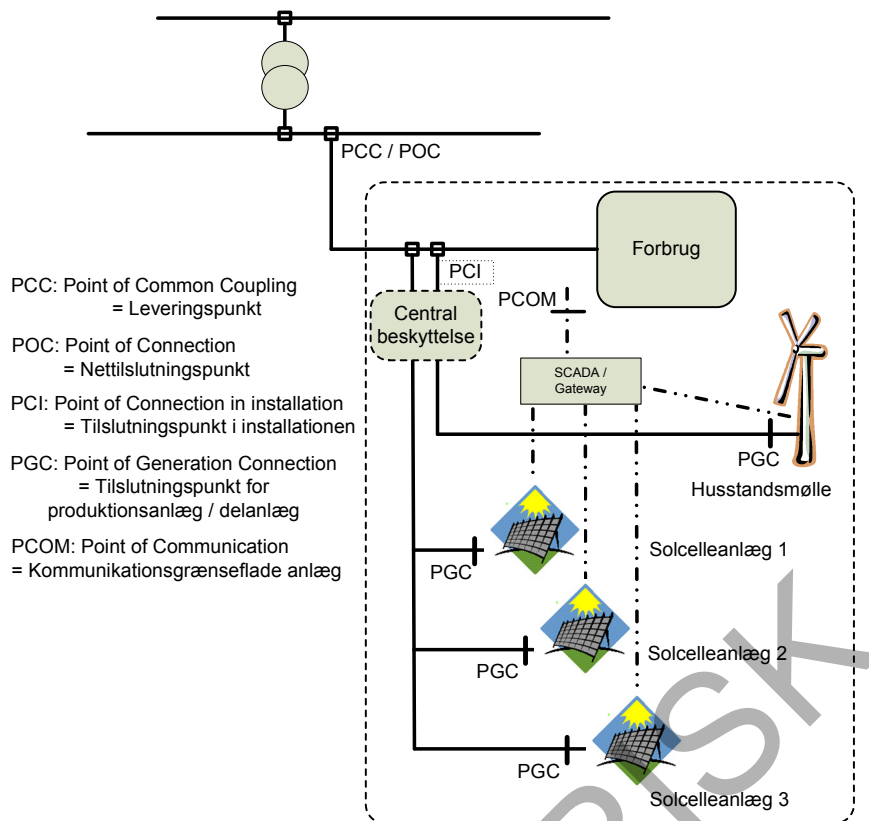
PCC / POC

Forbrug

PCI

PCOM

Central beskyttelse

SCADA / Gateway

PCC: Point of Common Coupling = Leveringspunkt

POC: Point of Connection = Nettilslutningspunkt

PCI: Point of Connection in installation = Tilslutningspunkt i installationen

PGC: Point of Generation Connection = Tilslutningspunkt for produktionsanlæg / delanlæg

PCOM: Point of Communication = Kommunikationsgrænseflade anlæg

PGC

Husstandsmølle

Solcelleanlæg 1

PGC

Solcelleanlæg 2

PGC

PGC

Solcelleanlæg 3

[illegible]